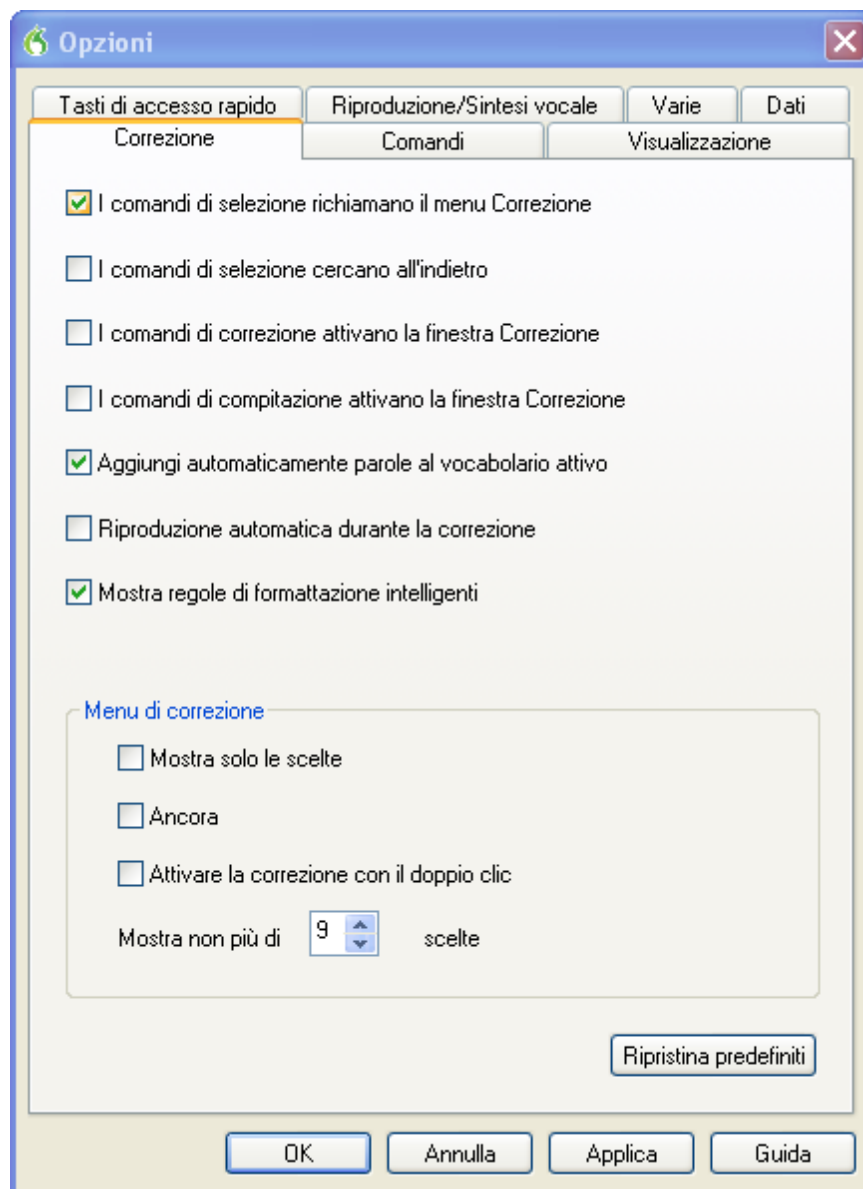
Opzioni

Tasti di accesso rapido
Riproduzione/Sintesi vocale
Varie
Dati
Correzione
Comandi
Visualizzazione

I comandi di selezione richiamano il menu Correzione

I comandi di selezione cercano all'indietro

I comandi di correzione attivano la finestra Correzione

I comandi di compitazione attivano la finestra Correzione

Aggiungi automaticamente parole al vocabolario attivo

Riproduzione automatica durante la correzione

Mostra regole di formattazione intelligenti

Menu di correzione

Mostra solo le scelte

Ancora

Attivare la correzione con il doppio clic

Mostra non più di 9 scelte

Ripristina predefiniti

OK
Annulla
Applica
Guida